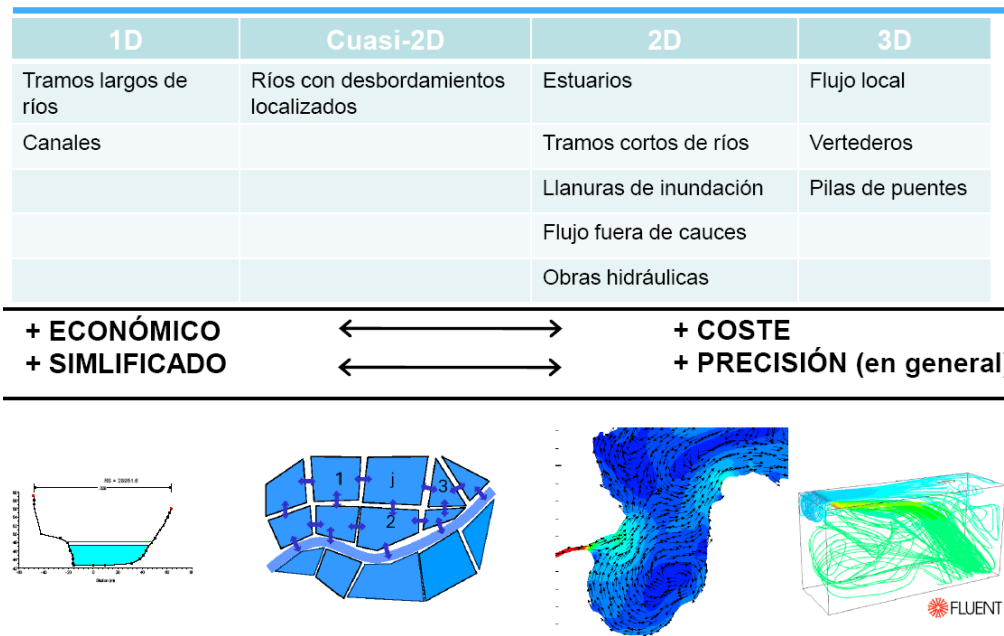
| 1D | Cuasi-2D | 2D | 3D |
|---|---|---|---|
| Tramos largos de ríos | Ríos con desbordamientos localizados | Estuarios | Flujo local |
| Canales | | Tramos cortos de ríos | Vertederos |
| | | Llanuras de inundación | Pilas de puentes |
| | | Flujo fuera de cauces | |
| | | Obras hidráulicas | |

+ ECONÓMICO
+ SIMLIFICADO

+ COSTE
+ PRECISIÓN (en general)

RS = 28051.6

1
j
3
2

FLUENT